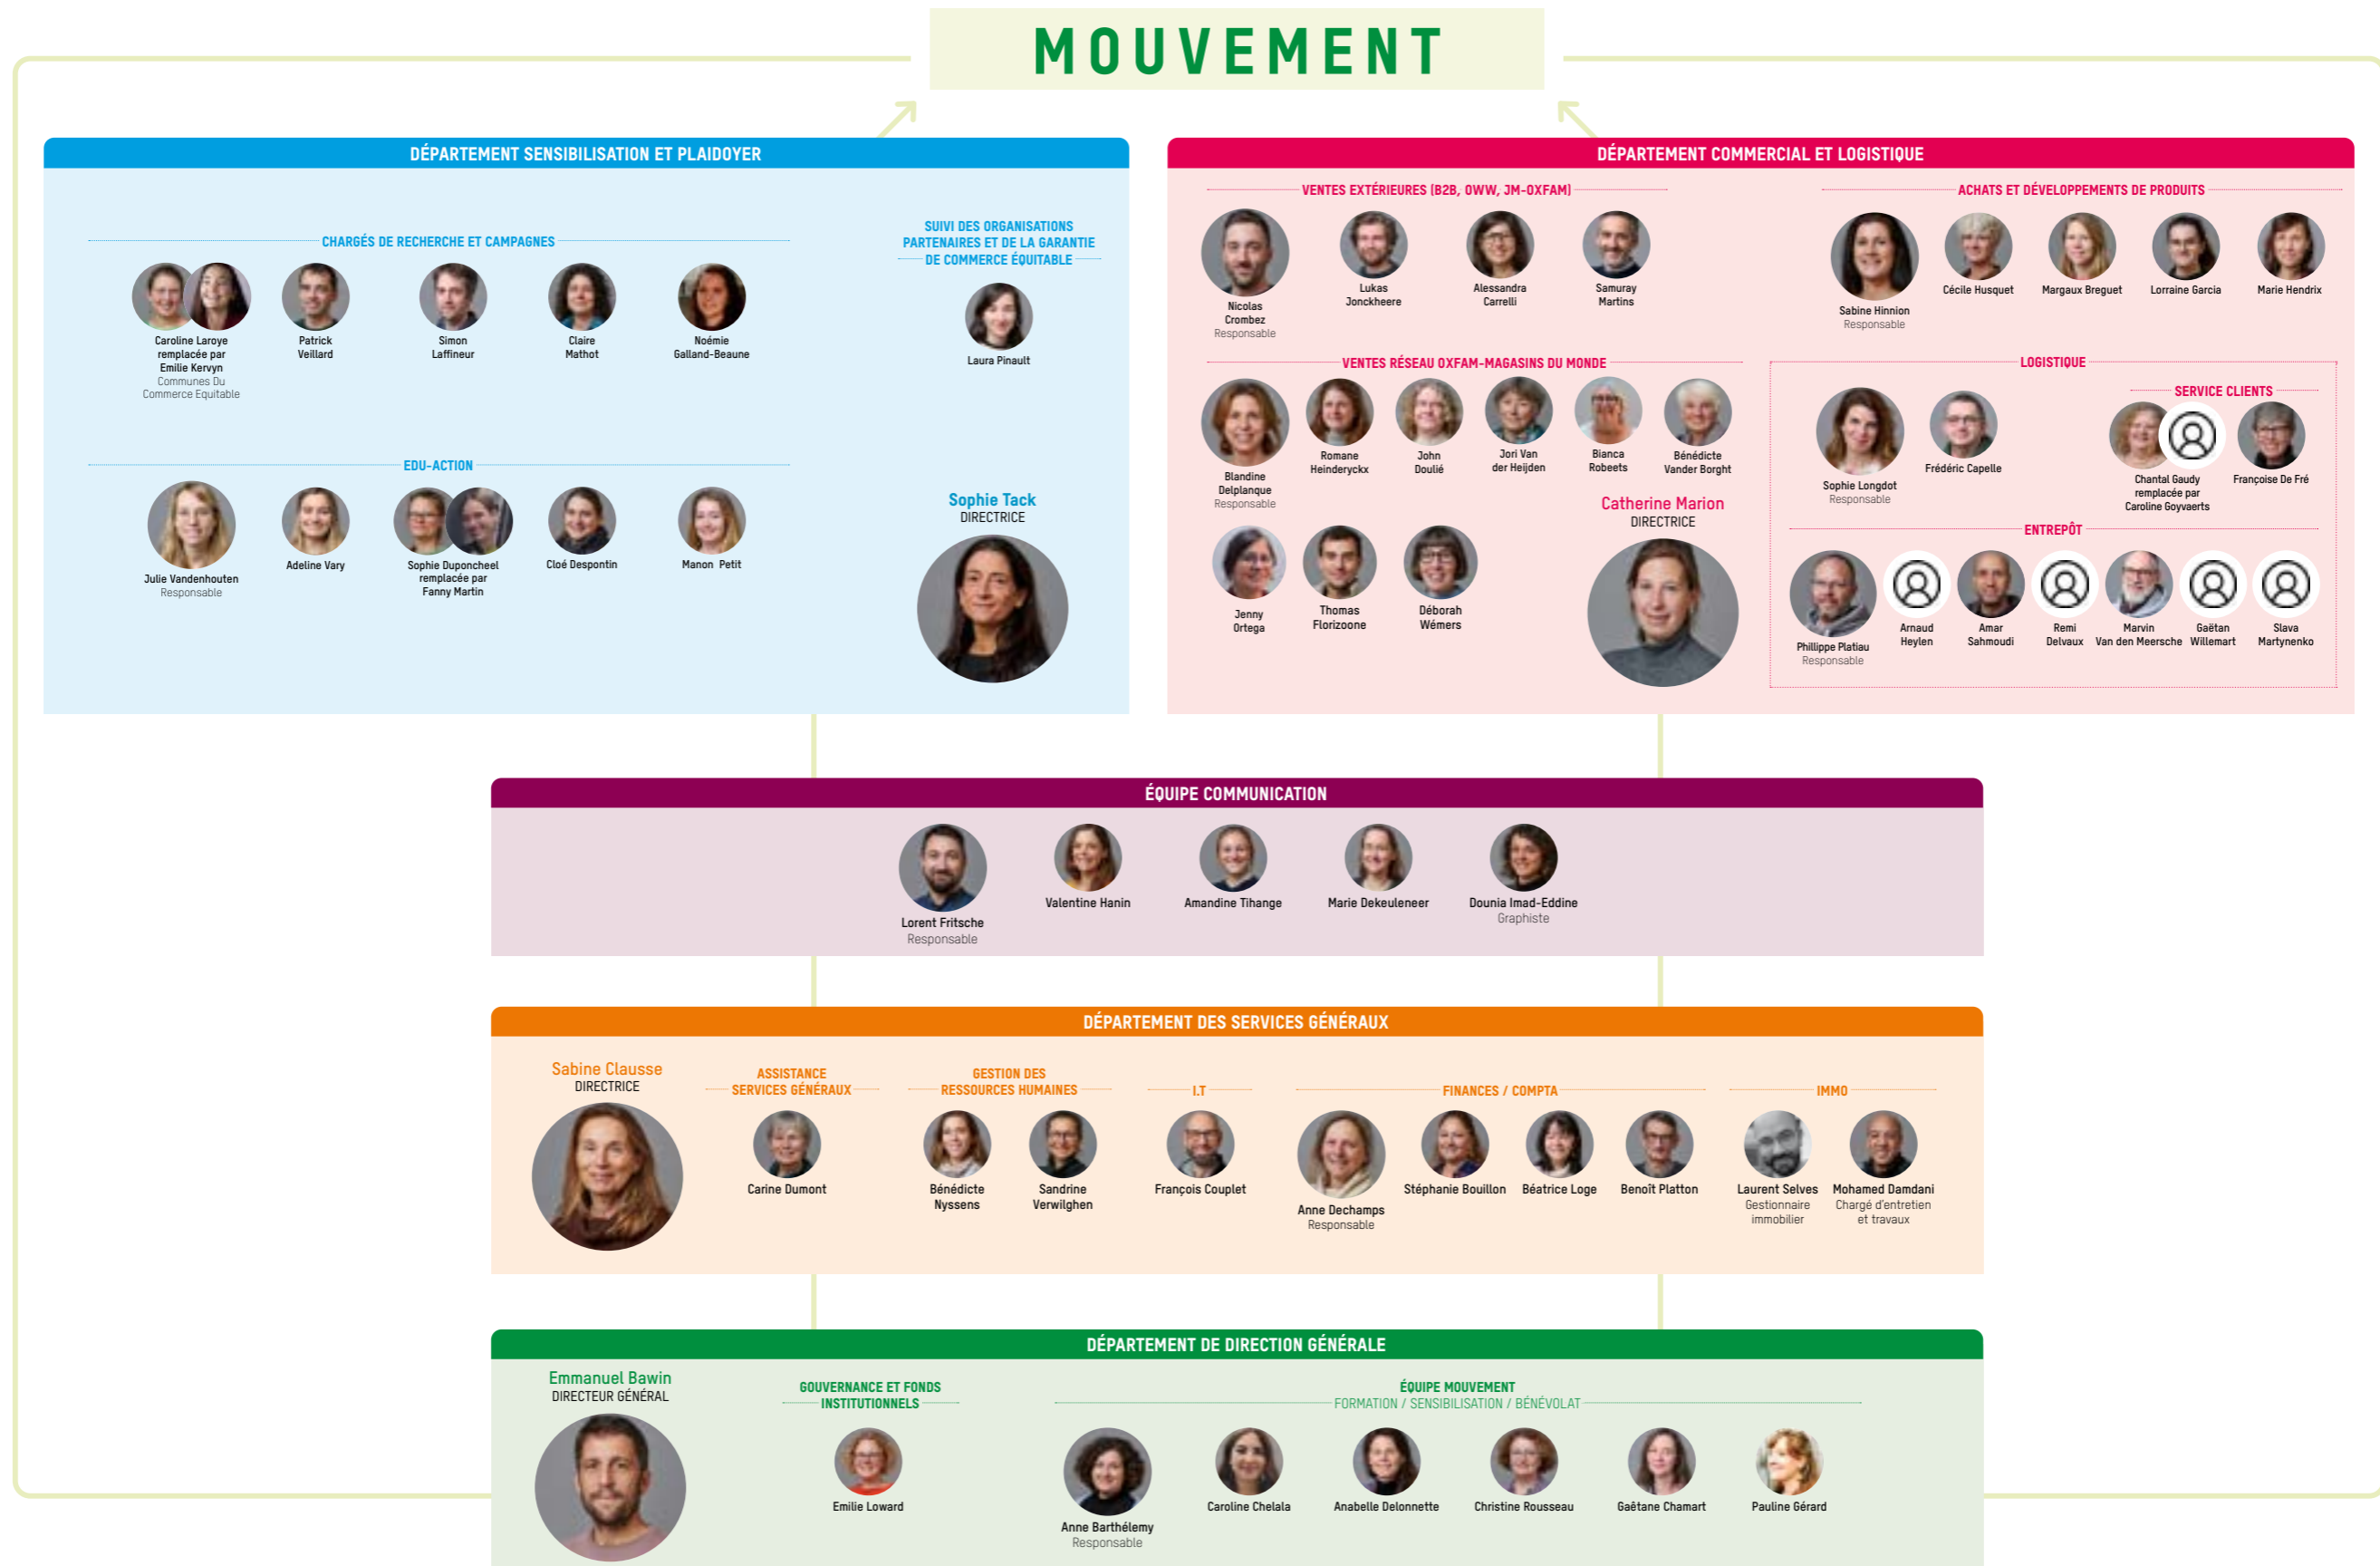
MOUVEMENT

DÉPARTEMENT SENSIBILISATION ET PLAIDOYER

CHARGÉS DE RECHERCHE ET CAMPAGNES

Caroline Laroye remplacée par Emilie Kervyn
Communes Du Commerce Equitable

Patrick Veillard

Simon Laffineur

Claire Mathot

Noémie Galland-Beaune

SUIVI DES ORGANISATIONS PARTENAIRES ET DE LA GARANTIE DE COMMERCE ÉQUITABLE

Laura Pinault

EDU-ACTION

Julie Vandenhouten
Responsable

Adeline Vary

Sophie Duponcheel remplacée par Fanny Martin

Cloé Despontin

Manon Petit

Sophie Tack
DIRECTRICE

DÉPARTEMENT COMMERCIAL ET LOGISTIQUE

VENTES EXTÉRIEURES (B2B, OWW, JM-OXFAM)

Nicolas Crombez
Responsable

Lukas Jonckheere

Alessandra Carrelli

Samuray Martins

ACHATS ET DÉVELOPPEMENTS DE PRODUITS

Sabine Hinnion
Responsable

Cécile Husquet

Margaux Breguet

Lorraine Garcia

Marie Hendrix

VENTES RÉSEAU OXFAM-MAGASINS DU MONDE

Blandine Delplanque
Responsable

Romane Heinderyckx

John Doulié

Jori Van der Heijden

Bianca Robeets

Bénédicte Vander Borght

Jenny Ortega

Thomas Florizoone

Déborah Wémers

Catherine Marion
DIRECTRICE

LOGISTIQUE

Sophie Longdot
Responsable

Frédéric Capelle

SERVICE CLIENTS

Chantal Gaudy remplacée par Caroline Goyvaerts

Françoise De Fré

ENTREPÔT

Phillippe Platiau
Responsable

Arnaud Heylen

Amar Sahmoudi

Remi Delvaux

Marvin Van den Meersche

Gaëtan Willemart

Slava Martynenko

ÉQUIPE COMMUNICATION

Lorent Fritsche
Responsable

Valentine Hanin

Amandine Tihange

Marie Dekeuleneer

Dounia Imad-Eddine
Graphiste

DÉPARTEMENT DES SERVICES GÉNÉRAUX

Sabine Clausse
DIRECTRICE

ASSISTANCE SERVICES GÉNÉRAUX

Carine Dumont

GESTION DES RESSOURCES HUMAINES

Bénédicte Nyssens

Sandrine Verwilghen

I.T

François Couplet

FINANCES / COMPTA

Anne Dechamps
Responsable

Stéphanie Bouillon

Béatrice Loge

Benoît Platton

IMMO

Laurent Selves
Gestionnaire immobilier

Mohamed Damdani
Chargé d'entretien et travaux

DÉPARTEMENT DE DIRECTION GÉNÉRALE

Emmanuel Bawin
DIRECTEUR GÉNÉRAL

GOUVERNANCE ET FONDS INSTITUTIONNELS

Emilie Loward

ÉQUIPE MOUVEMENT
FORMATION / SENSIBILISATION / BÉNÉVOLAT

Anne Barthélemy
Responsable

Caroline Chelala

Anabelle Delonnette

Christine Rousseau

Gaëtane Chamart

Pauline Gérard